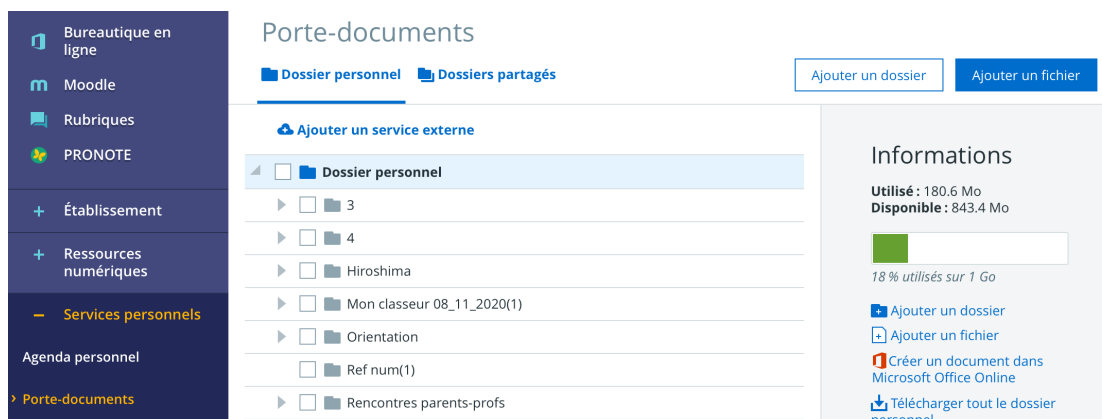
Bureautique en ligne
Moodle
Rubriques
PRONOTE
+ Établissement
+ Ressources numériques
– Services personnels
Agenda personnel
› Porte-documents

Porte-documents
Dossier personnel
Dossiers partagés
Ajouter un dossier
Ajouter un fichier

Ajouter un service externe
Dossier personnel
3
4
Hiroshima
Mon classeur 08_11_2020(1)
Orientation
Ref num(1)
Rencontres parents-profs

Informations
Utilisé : 180.6 Mo
Disponible : 843.4 Mo
18 % utilisés sur 1 Go
Ajouter un dossier
Ajouter un fichier
Créer un document dans Microsoft Office Online
Télécharger tout le dossier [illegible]